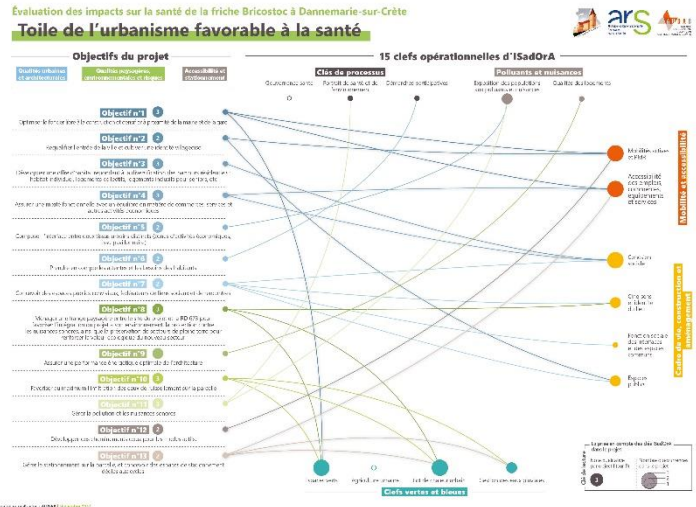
Évaluation des impacts sur la santé de la friche Bricostoc à Dannemarie-sur-Crête

Toile de l'urbanisme favorable à la santé

Objectifs du projet

Qualités urbaines et architecturales

Qualités paysagères, environnementales et risques

Accessibilité et déplacement

15 clefs opérationnelles d'ISadOrA

Clés de processus

Gouvernance santé

Pilotage et suivi de la démarche

Démarche participative

Polluants et nuisances

Exposition des populations aux polluants et nuisances

Qualité des logements

Objectif n°1
Optimiser le foncier inexploité en cohérence avec le tissu urbain environnant

Objectif n°2
Requalifier l'entrée de la ville et valoriser son identité villageoise

Objectif n°3
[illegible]

Objectif n°4
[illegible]

Objectif n°5
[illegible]

Objectif n°6
Prendre en compte les besoins des habitants

Objectif n°7
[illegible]

Objectif n°8
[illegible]

Objectif n°9
Assurer une performance énergétique de l'architecture

Objectif n°10
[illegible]

Objectif n°11
Gérer la pollution et les nuisances sonores

Objectif n°12
Développer des cheminements doux pour les modes actifs

Objectif n°13
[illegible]

Mobilité active et PMR

Accessibilité aux services, commerces, équipements et services

Cohésion sociale

Cadre bâti et liens de mobilité

Fonctionnalité des espaces et espaces communs

Espaces publics

Mobilité et accessibilité

Cadre de vie, construction et aménagement

Îlots de chaleur urbains

Végétalisation urbaine

Eau et biodiversité

Gestion des eaux pluviales

Clefs vertes et bleues

Clé de lecture

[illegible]

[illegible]